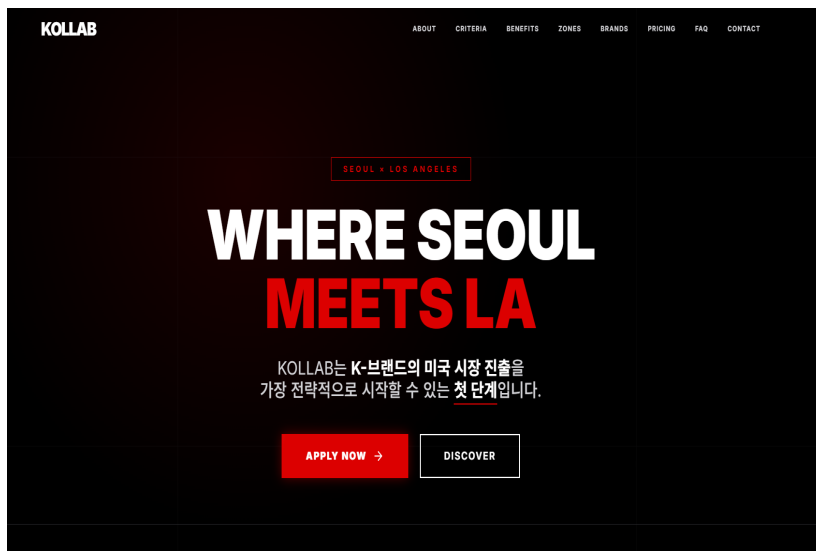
KOLLAB

ABOUT CRITERIA BENEFITS ZONES BRANDS PRICING FAQ CONTACT

SEOUL × LOS ANGELES

WHERE SEOUL MEETS LA

KOLLAB는 K-브랜드의 미국 시장 진출을 가장 전략적으로 시작할 수 있는 첫 단계입니다.

APPLY NOW →

DISCOVER